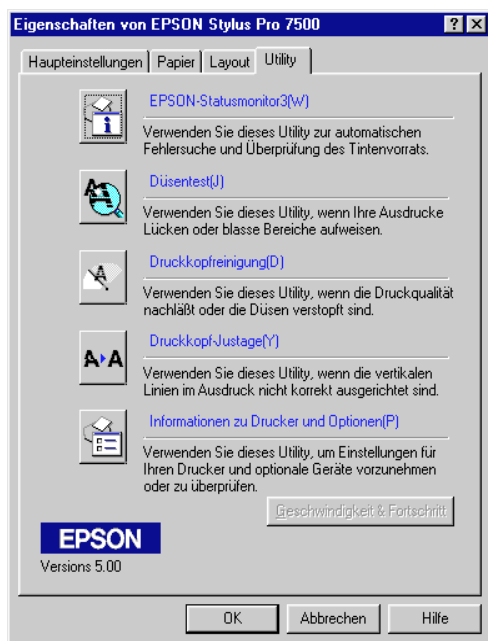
Eigenschaften von EPSON Stylus Pro 7500

?

X

Haupteinstellungen

Papier

Layout

Utility

EPSON-Statusmonitor3(W)

Verwenden Sie dieses Utility zur automatischen Fehlersuche und Überprüfung des Tintenvorrats.

Düsentest(J)

Verwenden Sie dieses Utility, wenn Ihre Ausdrucke Lücken oder blasse Bereiche aufweisen.

Druckkopfreinigung(D)

Verwenden Sie dieses Utility, wenn die Druckqualität nachläßt oder die Düsen verstopft sind.

A▸A

Druckkopf-Justage(Y)

Verwenden Sie dieses Utility, wenn die vertikalen Linien im Ausdruck nicht korrekt ausgerichtet sind.

Informationen zu Drucker und Optionen(P)

Verwenden Sie dieses Utility, um Einstellungen für Ihren Drucker und optionale Geräte vorzunehmen oder zu überprüfen.

Geschwindigkeit & Fortschritt

EPSON

Versions 5.00

OK

Abbrechen

Hilfe